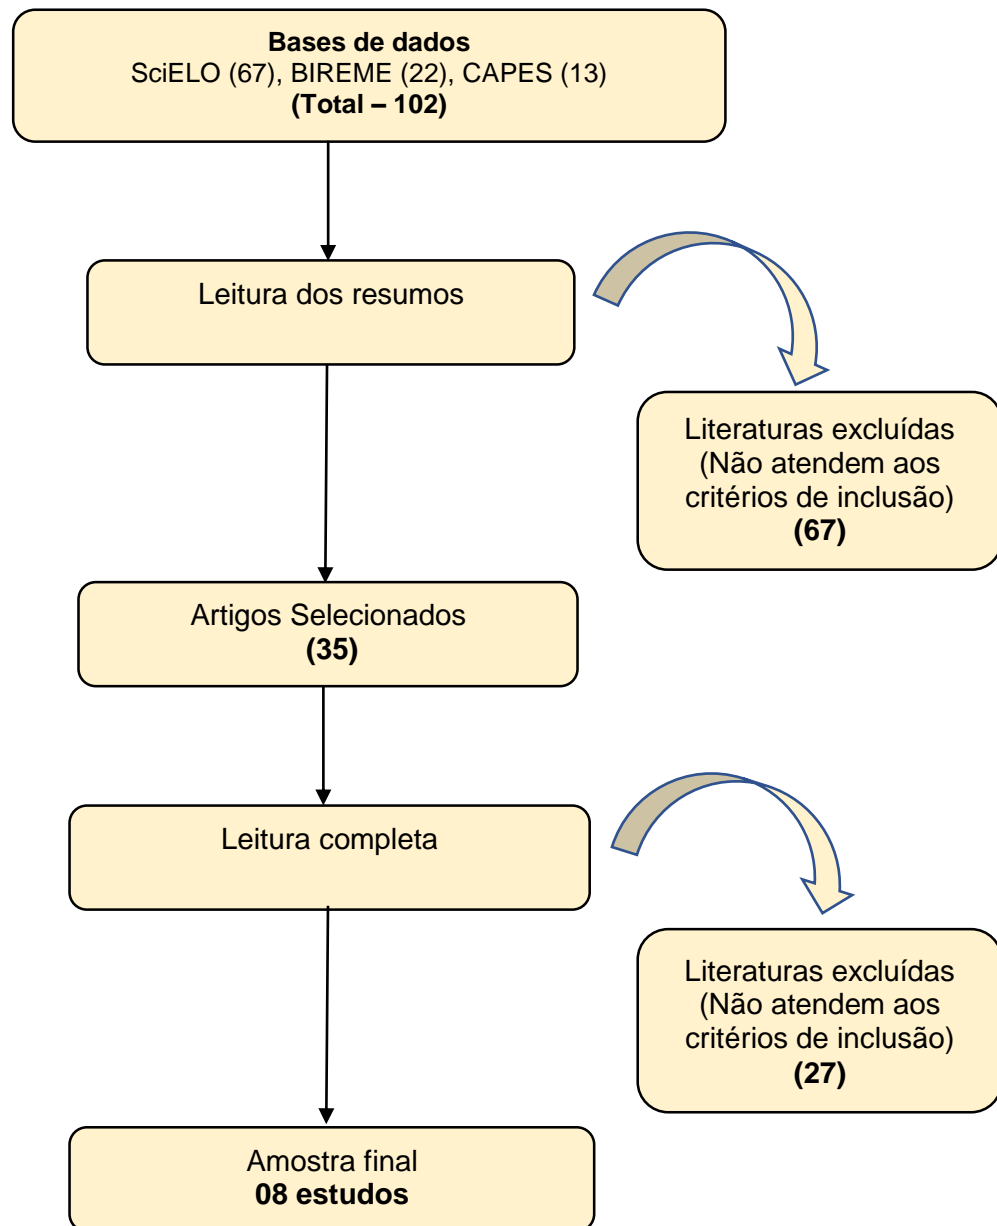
Bases de dados
SciELO (67), BIREME (22), CAPES (13)
(Total – 102)

Leitura dos resumos

Literaturas excluídas
(Não atendem aos critérios de inclusão)
(67)

Artigos Selecionados
(35)

Leitura completa

Literaturas excluídas
(Não atendem aos critérios de inclusão)
(27)

Amostra final
08 estudos